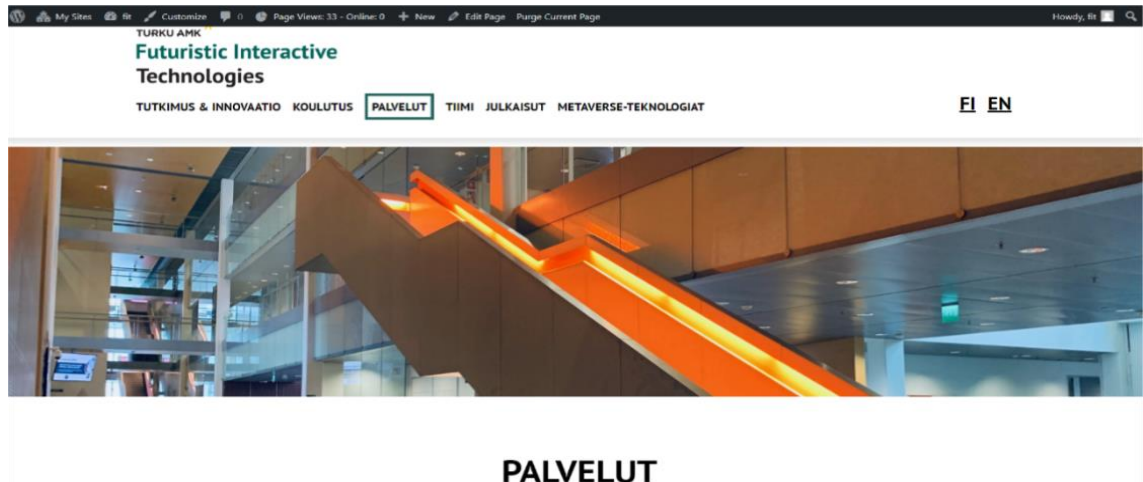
My Sites fit Customize 0 Page Views: 33 - Online: 0 New Edit Page Purge Current Page Howdy, fit

TURKU AMK
Futuristic Interactive Technologies

TUTKIMUS & INNOVAATIO KOULUTUS PALVELUT TIIMI JULKAISUT METAVERSE-TEKNOLOGIAT

FI EN

PALVELUT